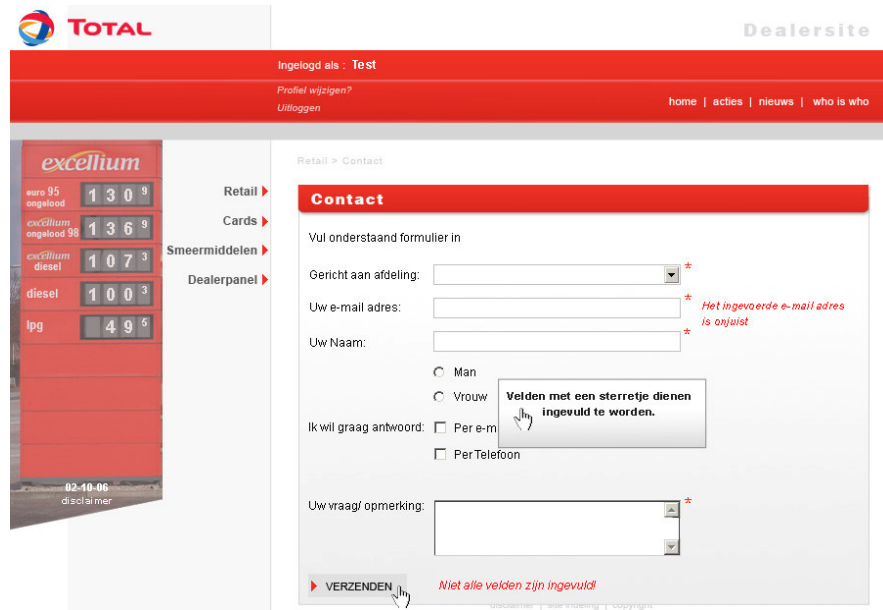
TOTAL

Dealersite

Ingelogd als : Test

Profiel wijzigen?
Uitloggen

home | acties | nieuws | who is who

excellium

euro 95 ongelood 1 3 0 9

excellium ongelood 98 1 3 6 9

excellium diesel 1 0 7 3

diesel 1 0 0 3

lpg 4 9 5

02-10-06
disclaimer

Retail
Cards
Smeermiddelen
Dealerpanel

Retail > Contact

Contact

Vul onderstaand formulier in

Gericht aan afdeling: *

Uw e-mail adres: * Het ingevoerde e-mail adres is onjuist

Uw Naam: *

Man

Vrouw

Velden met een sterretje dienen ingevuld te worden.

Ik wil graag antwoord: Per e-m

Per Telefoon

Uw vraag/ opmerking: *

VERZENDEN

Niet alle velden zijn ingevuld!

disclaimer | site indeling | copyright